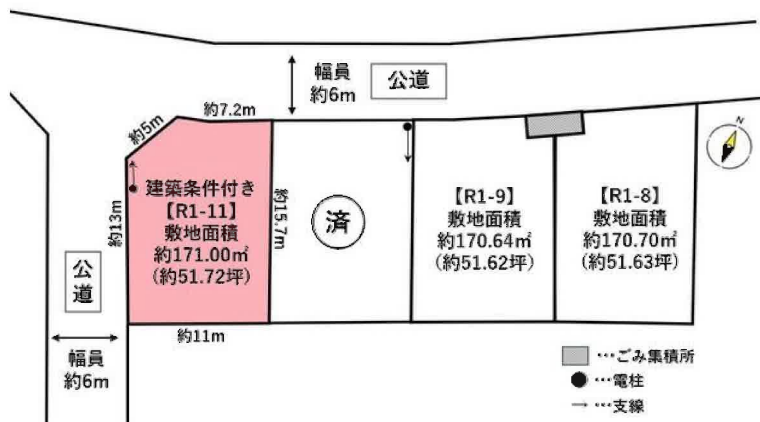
幅員
約6m

公道

約5m

約7.2m

N

建築条件付き
【R1-11】
敷地面積
約171.00㎡
(約51.72坪)

約13m

約15.7m

済

【R1-9】
敷地面積
約170.64㎡
(約51.62坪)

【R1-8】
敷地面積
約170.70㎡
(約51.63坪)

公道

約11m

幅員
約6m

…ごみ集積所
…電柱
…支線